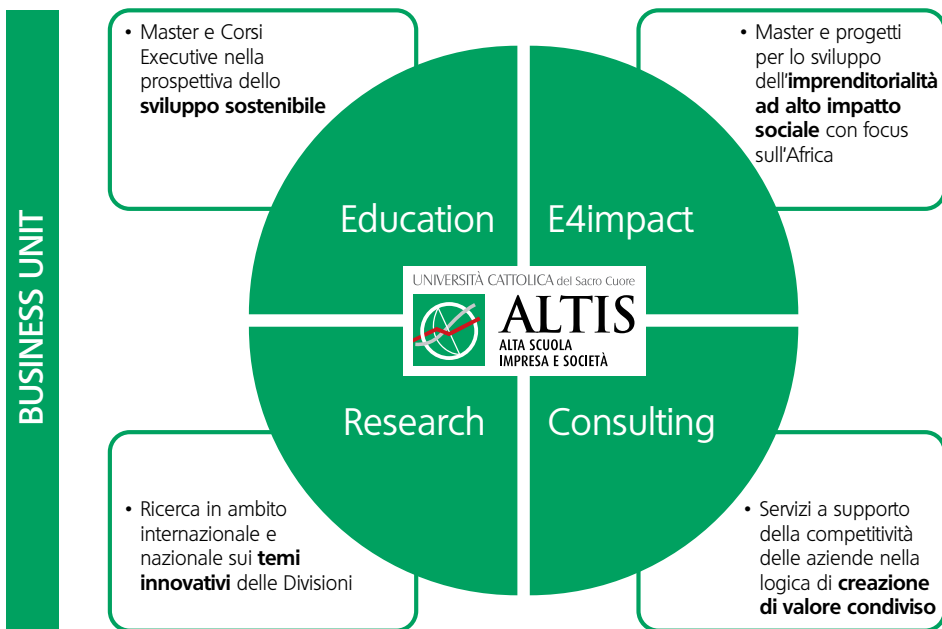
BUSINESS UNIT

• Master e Corsi Executive nella prospettiva dello **sviluppo sostenibile**

• Master e progetti per lo sviluppo dell'**imprenditorialità ad alto impatto sociale** con focus sull'Africa

Education

E4impact

UNIVERSITÀ CATTOLICA del Sacro Cuore

ALTIS

ALTA SCUOLA IMPRESA E SOCIETÀ

Research

Consulting

• Ricerca in ambito internazionale e nazionale sui **temi innovativi** delle Divisioni

• Servizi a supporto della competitività delle aziende nella logica di **creazione di valore condiviso**